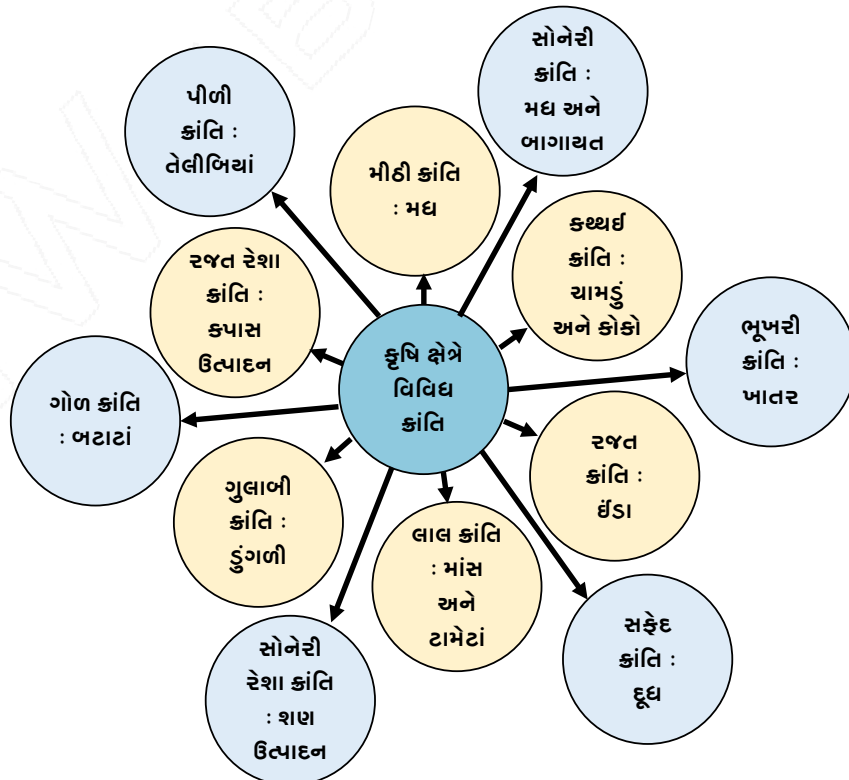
કૃષિ ક્ષેત્રે વિવિધ ક્રાંતિ

પીળી ક્રાંતિ : તેલીબિયાં

મીઠી ક્રાંતિ : મધ

સોનેરી ક્રાંતિ : મધ અને બાગાયત

કથ્થઈ ક્રાંતિ : ચામડું અને કોકો

રજત રેશા ક્રાંતિ : કપાસ ઉત્પાદન

ભૂખરી ક્રાંતિ : ખાતર

ગોળ ક્રાંતિ : બટાટાં

રજત ક્રાંતિ : ઈંડા

ગુલાબી ક્રાંતિ : ડુંગળી

લાલ ક્રાંતિ : માંસ અને ટામેટાં

સફેદ ક્રાંતિ : દૂધ

સોનેરી રેશા ક્રાંતિ : શણ ઉત્પાદન